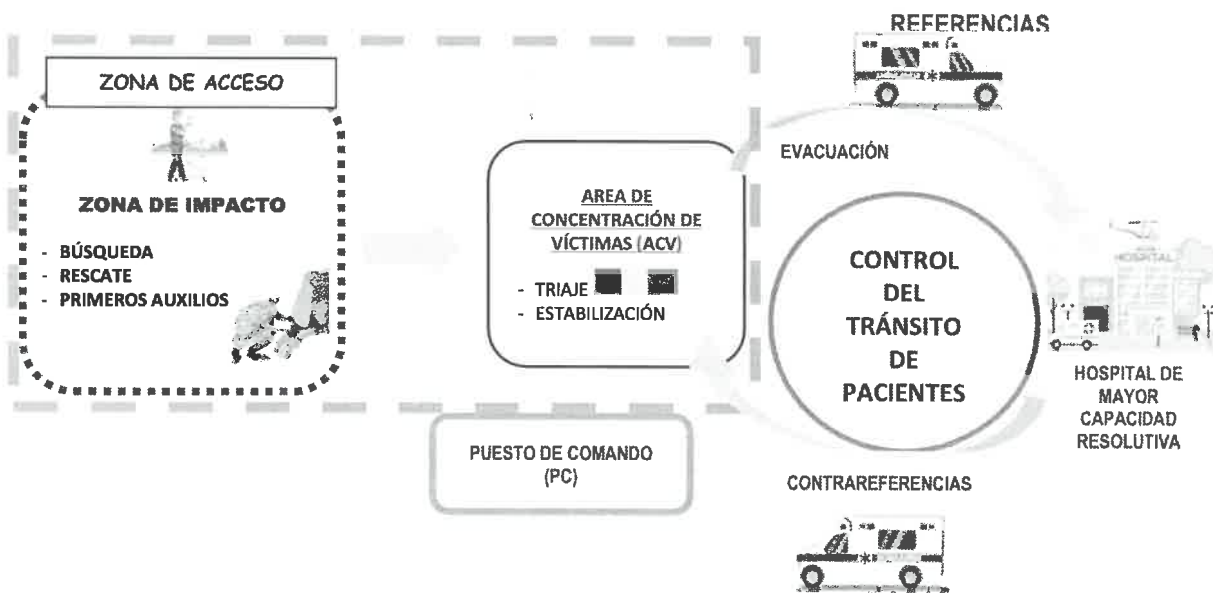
REFERENCIAS

ZONA DE ACCESO

ZONA DE IMPACTO

- BÚSQUEDA
- RESCATE
- PRIMEROS AUXILIOS

AREA DE CONCENTRACIÓN DE VÍCTIMAS (ACV)

- TRIAJE
- ESTABILIZACIÓN

EVACUACIÓN

CONTROL DEL TRÁNSITO DE PACIENTES

HOSPITAL

HOSPITAL DE MAYOR CAPACIDAD RESOLUTIVA

PUESTO DE COMANDO (PC)

CONTRAREFERENCIAS